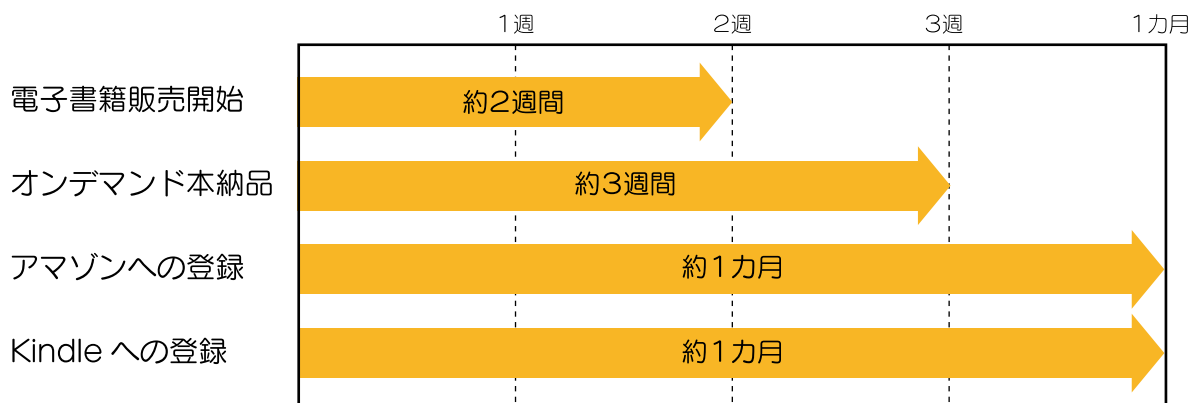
| | 1週 | 2週 | 3週 | 1カ月 |
|---|---|---|---|---|
| 電子書籍販売開始 | 約2週間 | | | |
| オンデマンド本納品 | 約3週間 | | | |
| アマゾンへの登録 | 約1カ月 | | | |
| Kindle への登録 | 約1カ月 | | | |